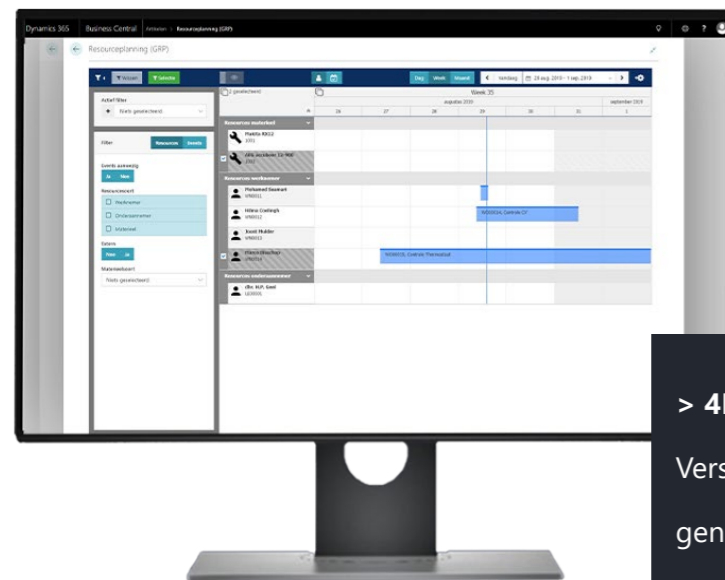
Dynamics 365 Business Central Artikelen > Resourceplanning (GRP)

Resourceplanning (GRP)

Wissen Selectie

Dag Week Maand Vandaag 26 aug. 2019 - 1 sep. 2019

Actief filter
Niets geselecteerd

Filter Resources Events

Events aanvinken
Ja Nee

Resourcesoort
Werknemer
Onderaannemer
Materieel

Extern
Nee Ja

Materieelsoort
Niets geselecteerd

2 geselecteerd

Week 35
augustus 2019 september 2019
26 27 28 29 30 31 1

Resources materieel
Makita XR12
2001
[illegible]

Resources werknemer
Mohamed Boumart
WN0011
Niklas Coolingh
WN0012
Joost Mulder
WN0013
Pieter Blauwhuis
WN0014

Resources onderaannemer
Fa. H.P. Smit
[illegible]

WO0014, Controle CV
WO0015, Controle Thermostaat

> 4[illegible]
Vers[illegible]
gen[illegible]